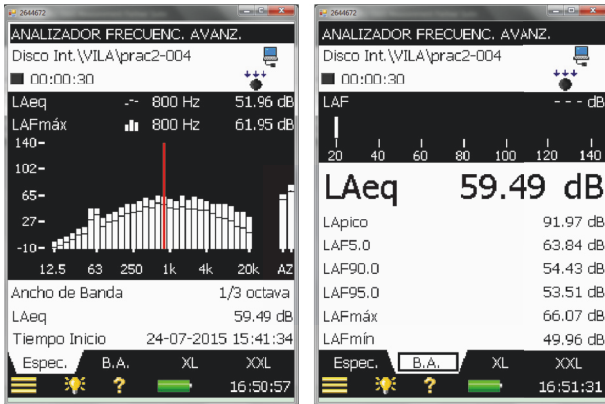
2644672

ANALIZADOR FRECUENC. AVANZ.

Disco Int.\VILA\prac2-004

00:00:30

LAeq 800 Hz 51.96 dB

LAFmáx 800 Hz 61.95 dB

140–

102–

65–

27–

-10–

12.5 63 250 1k 4k 20k AZ

Ancho de Banda 1/3 octava

LAeq 59.49 dB

Tiempo Inicio 24-07-2015 15:41:34

Espec. B.A. XL XXL

16:50:57

2644672

ANALIZADOR FRECUENC. AVANZ.

Disco Int.\VILA\prac2-004

00:00:30

LAF - - - dB

20 40 60 80 100 120 140

LAeq 59.49 dB

LApico 91.97 dB

LAF5.0 63.84 dB

LAF90.0 54.43 dB

LAF95.0 53.51 dB

LAFmáx 66.07 dB

LAFmín 49.96 dB

Espec. B.A. XL XXL

16:51:31